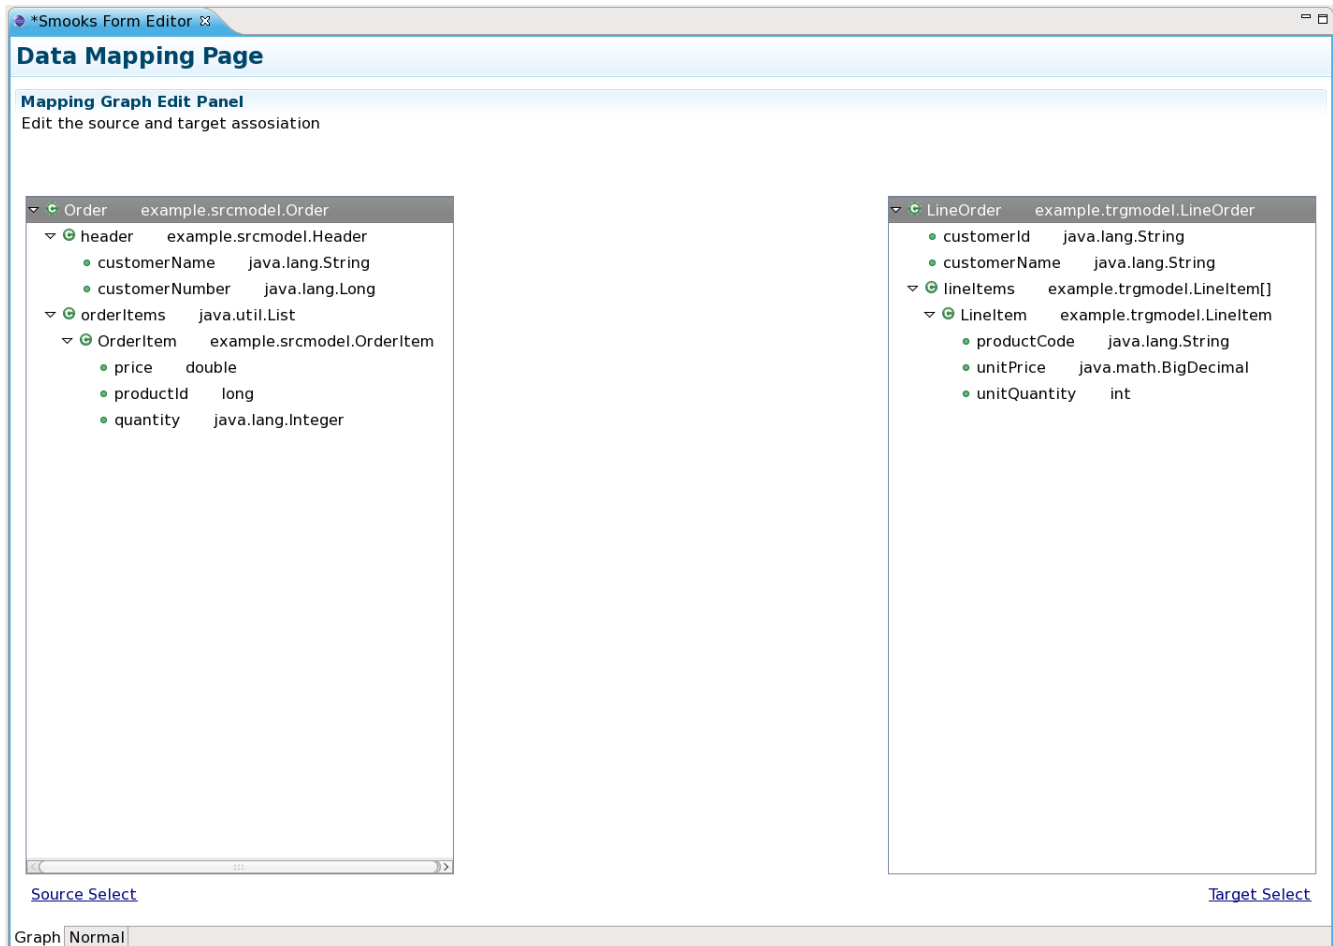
*Smooks Form Editor

Data Mapping Page

Mapping Graph Edit Panel
Edit the source and target assosiation

Order example.srcmodel.Order
header example.srcmodel.Header
customerName java.lang.String
customerNumber java.lang.Long
orderItems java.util.List
OrderItem example.srcmodel.OrderItem
price double
productId long
quantity java.lang.Integer

LineOrder example.trgmodel.LineOrder
customerId java.lang.String
customerName java.lang.String
lineItems example.trgmodel.LineItem[]
LineItem example.trgmodel.LineItem
productCode java.lang.String
unitPrice java.math.BigDecimal
unitQuantity int

Source Select

Target Select

Graph Normal